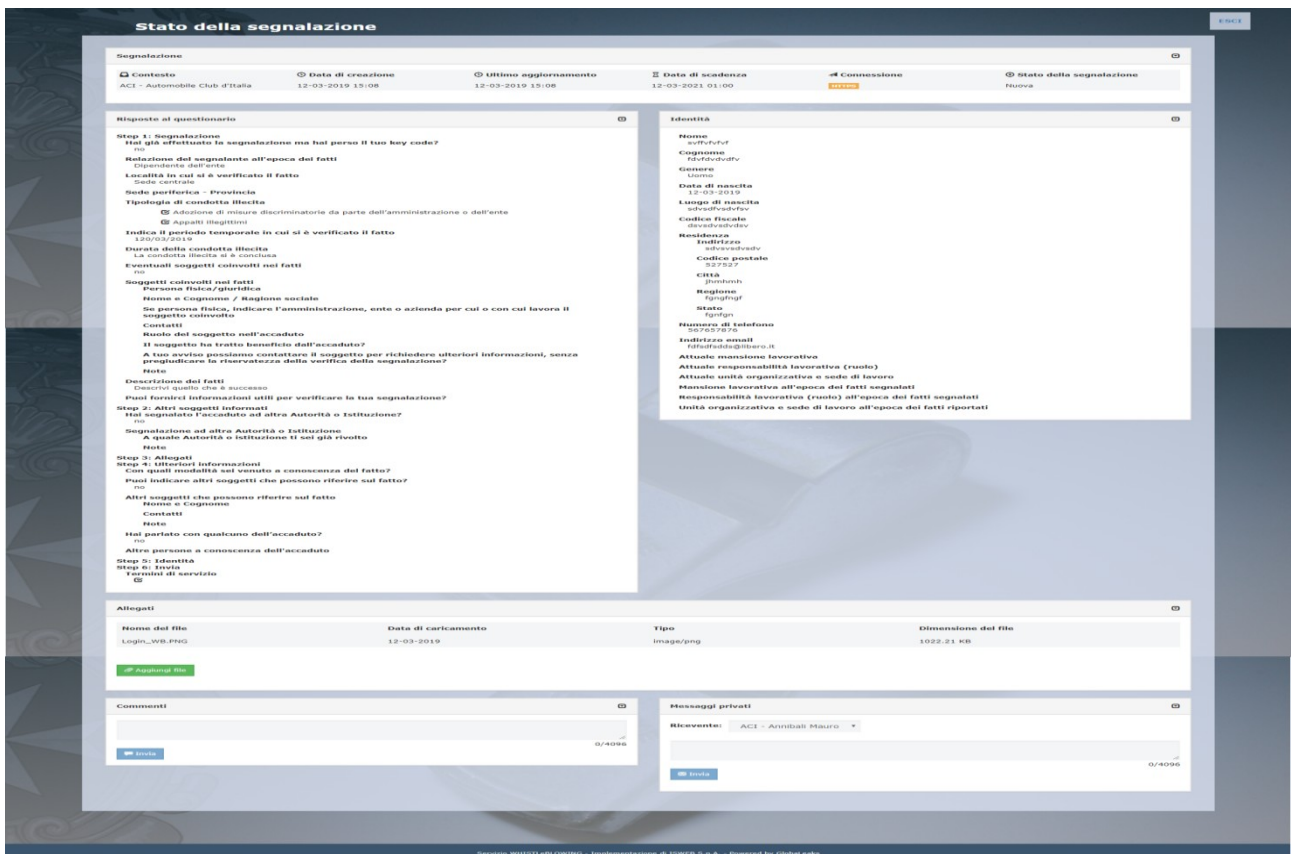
Stato della segnalazione

ESCI

Segnalazione

| Contesto | Data di creazione | Ultimo aggiornamento | Data di scadenza | Connessione | Stato della segnalazione |
|---|---|---|---|---|---|
| ACI - Automobile Club d'Italia | 12-03-2019 15:08 | 12-03-2019 15:08 | 12-03-2021 01:00 | HTTPS | Nuova |

Risposte al questionario

Step 1: Segnalazione
Hai già effettuato la segnalazione ma hai perso il tuo key code?
no
Relazione del segnalante all'epoca dei fatti
Dipendente dell'ente
Località in cui si è verificato il fatto
Sede centrale
Sede periferica - Provincia
Tipologia di condotta illecita
Adozione di misure discriminatorie da parte dell'amministrazione o dell'ente
Appalti illegittimi
Indica il periodo temporale in cui si è verificato il fatto
120/03/2019
Durata della condotta illecita
La condotta illecita si è conclusa
Eventuali soggetti coinvolti nei fatti
no
Soggetti coinvolti nei fatti
Persona fisica/giuridica
Nome e Cognome / Ragione sociale
Se persona fisica, indicare l'amministrazione, ente o azienda per cui o con cui lavora il soggetto coinvolto
Contatti
Ruolo del soggetto nell'accaduto
Il soggetto ha tratto beneficio dall'accaduto?
A tuo avviso possiamo contattare il soggetto per richiedere ulteriori informazioni, senza pregiudicare la riservatezza della verifica della segnalazione?
Note
Descrizione dei fatti
Descrivi quello che è successo
Puoi fornirci informazioni utili per verificare la tua segnalazione?
Step 2: Altri soggetti informati
Hai segnalato l'accaduto ad altra Autorità o Istituzione?
no
Segnalazione ad altra Autorità o Istituzione
A quale Autorità o istituzione ti sei già rivolto
Note
Step 3: Allegati
Step 4: Ulteriori informazioni
Con quali modalità sei venuto a conoscenza del fatto?
Puoi indicare altri soggetti che possono riferire sul fatto?
no
Altri soggetti che possono riferire sul fatto
Nome e Cognome
Contatti
Note
Hai parlato con qualcuno dell'accaduto?
no
Altre persone a conoscenza dell'accaduto
Step 5: Identità
Step 6: Invia
Termini di servizio

Identità

Nome
svffvfvfvf
Cognome
fdvfdvdvdfv
Genere
Uomo
Data di nascita
12-03-2019
Luogo di nascita
sdvsdfvsdvfsv
Codice fiscale
devdvsdvdev
Residenza
Indirizzo
sdvsvsdvsdv
Codice postale
527527
Città
jhmhmh
Regione
fgngfngf
Stato
fgnfgn
Numero di telefono
567657876
Indirizzo email
fdfsdfsdds@libero.it
Attuale mansione lavorativa
Attuale responsabilità lavorativa (ruolo)
Attuale unità organizzativa e sede di lavoro
Mansione lavorativa all'epoca dei fatti segnalati
Responsabilità lavorativa (ruolo) all'epoca dei fatti segnalati
Unità organizzativa e sede di lavoro all'epoca dei fatti riportati

Allegati

| Nome del file | Data di caricamento | Tipo | Dimensione del file |
|---|---|---|---|
| Login_WB.PNG | 12-03-2019 | image/png | 1022.21 KB |

Aggiungi file

Commenti
0/4096
Invia

Messaggi privati
Ricevente: ACI - Annibali Mauro
0/4096
Invia

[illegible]